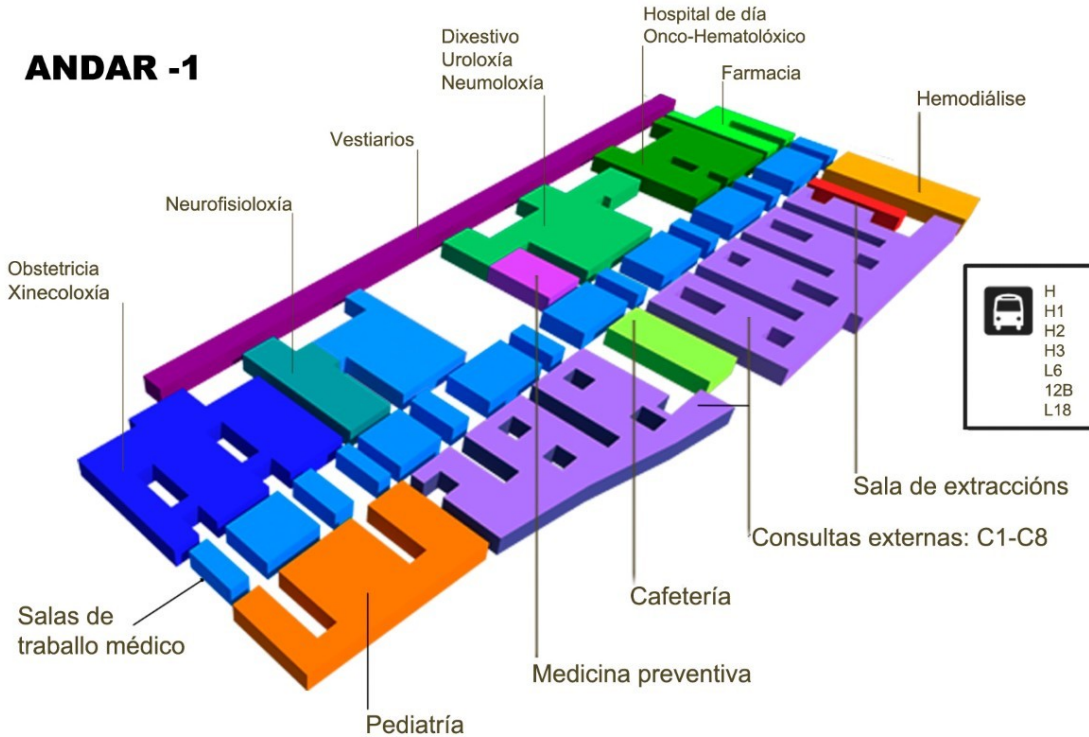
ANDAR -1

Dixestivo
Uroloxía
Neumoloxía

Hospital de día
Onco-Hematolóxico

Farmacia

Hemodiálise

Vestiarios

Neurofisioloxía

Obstetricia
Xinecoloxía

H
H1
H2
H3
L6
12B
L18

Sala de extraccións

Consultas externas: C1-C8

Cafetería

Salas de traballo médico

Medicina preventiva

Pediatría